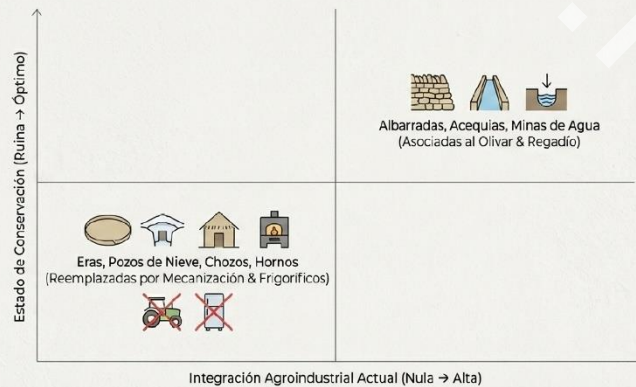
Estado de Conservación (Ruina → Óptimo)

Albarradas, Acequias, Minas de Agua
(Asociadas al Olivar & Regadío)

Eras, Pozos de Nieve, Chozos, Hornos
(Reemplazadas por Mecanización & Frigoríficos)

Integración Agroindustrial Actual (Nula → Alta)